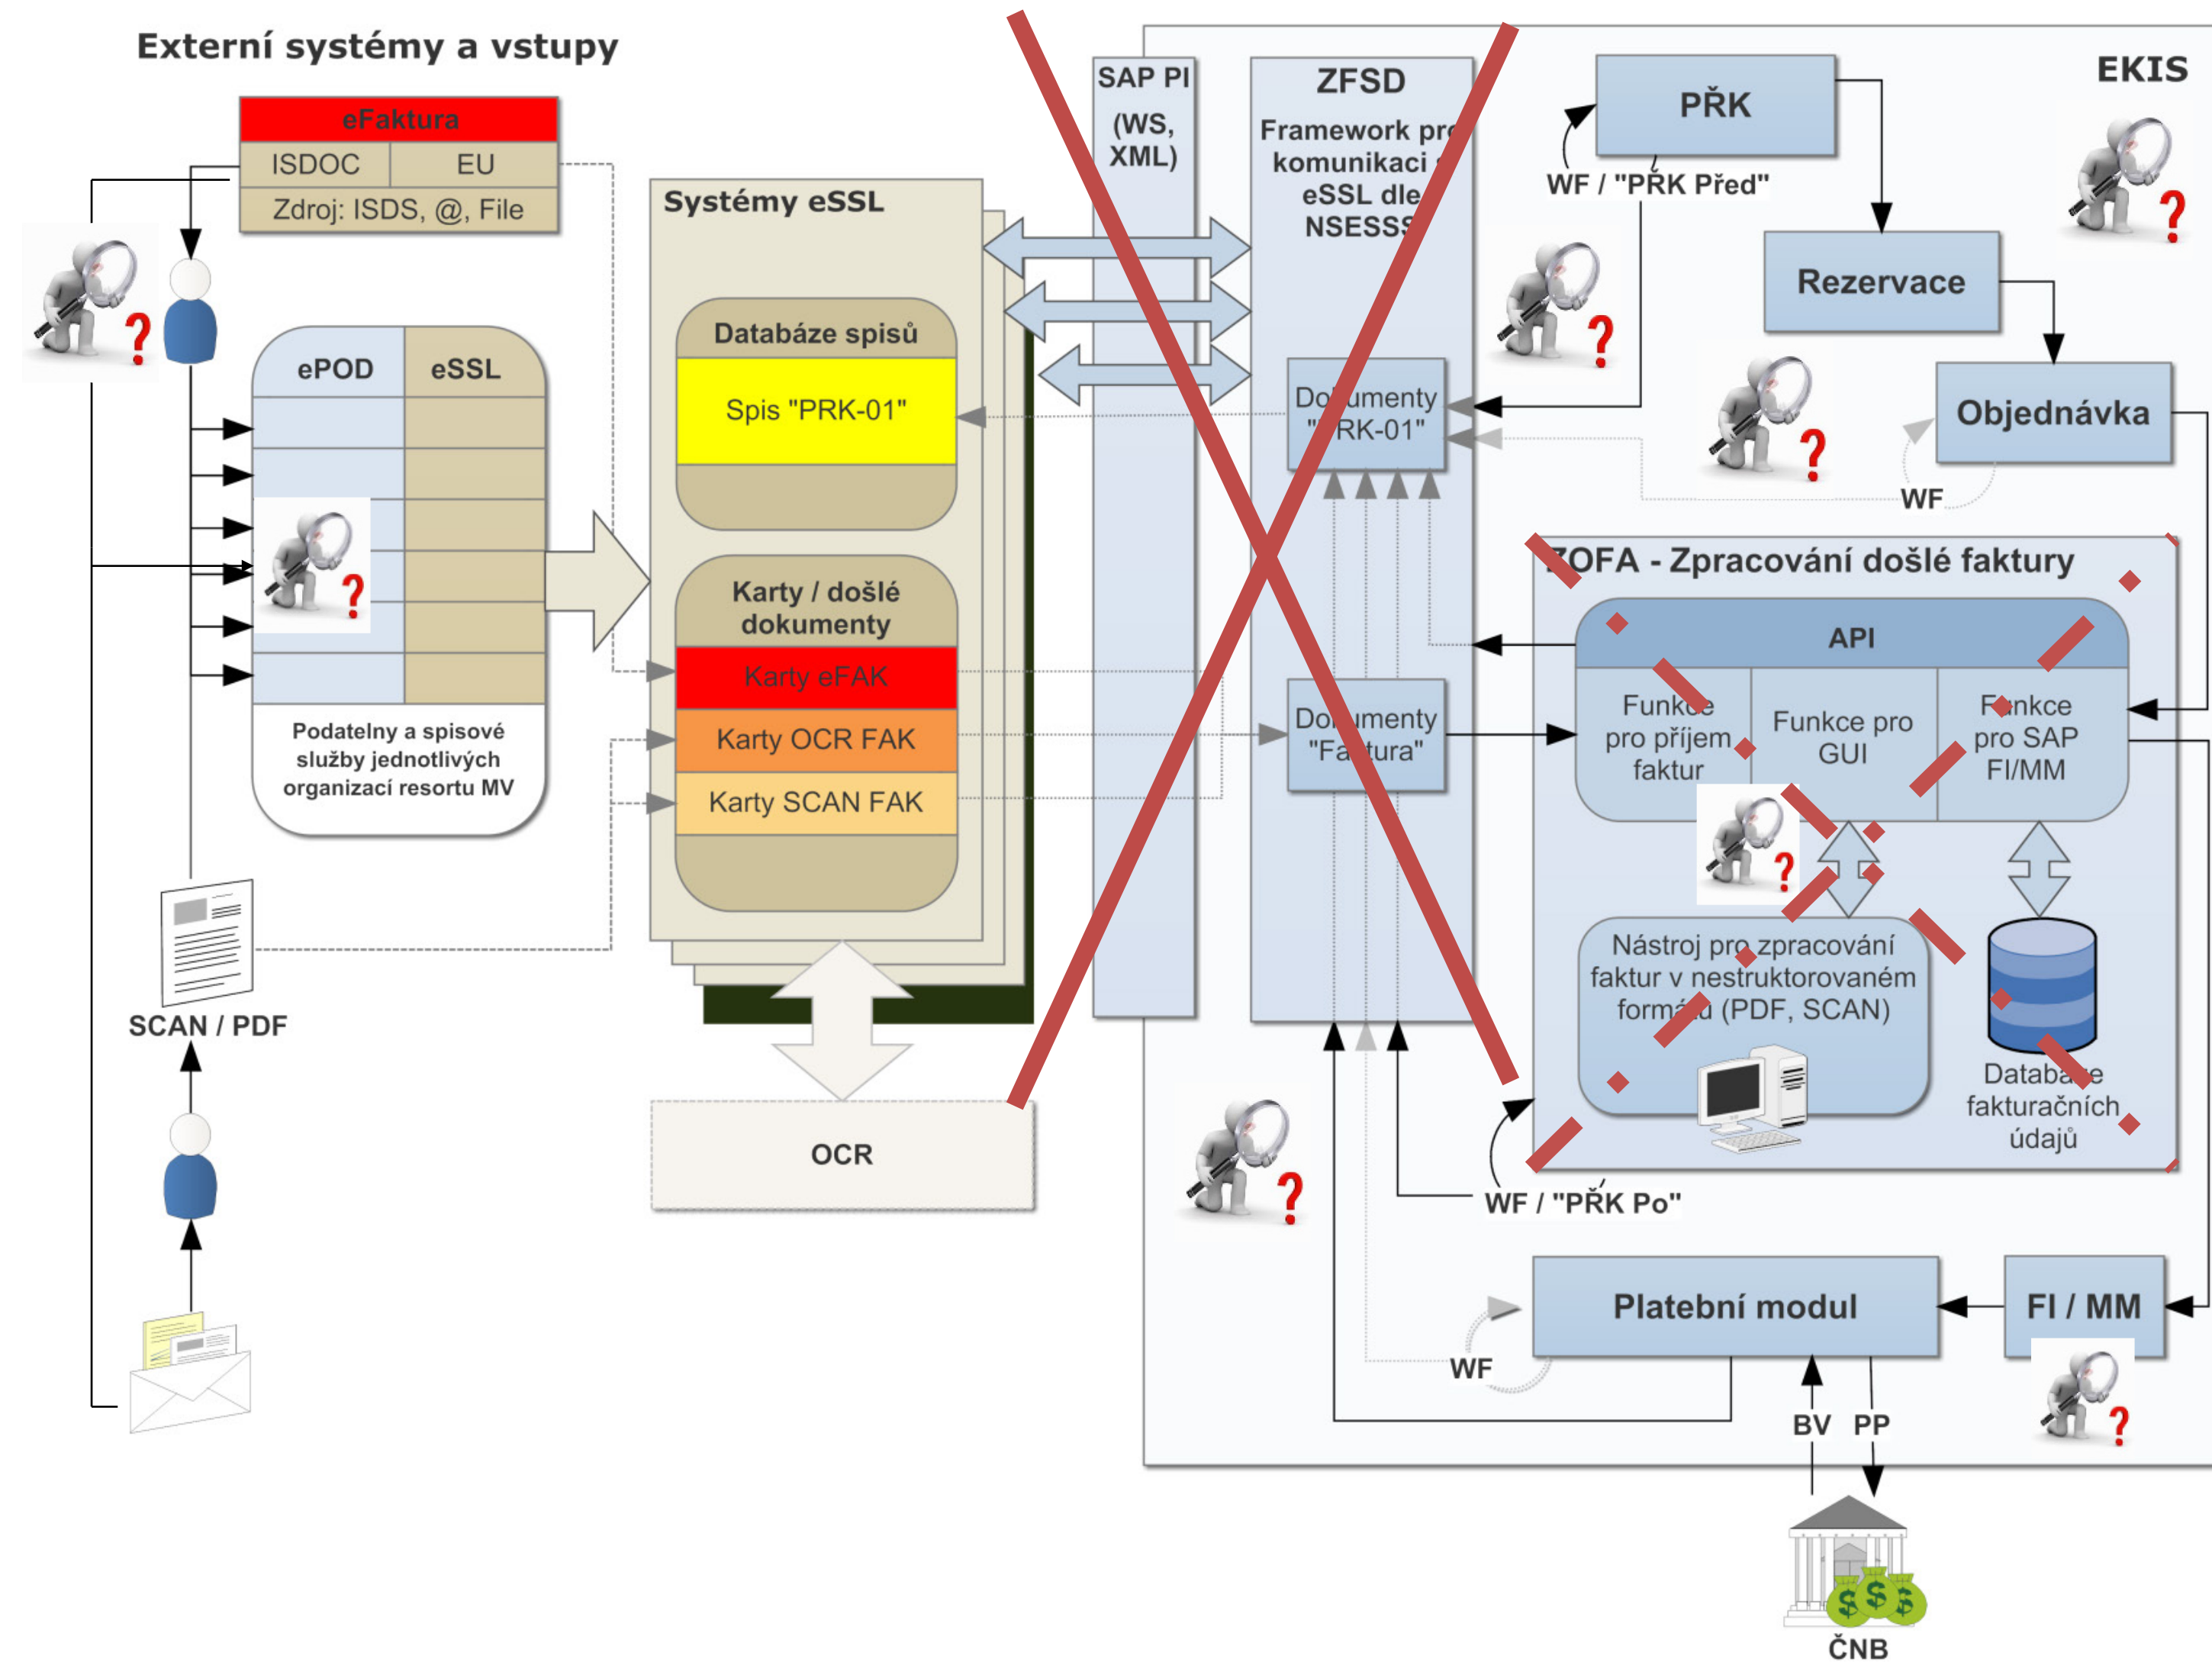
Externí systémy a vstupy

eFaktura

| ISDOC | EU |
|---|---|
| Zdroj: ISDS, @, File | |

ePOD

eSSL

Podatelny a spisové služby jednotlivých organizací resortu MV

SCAN / PDF

Systémy eSSL

Databáze spisů

Spis "PRK-01"

Karty / došlé dokumenty

Karty eFAK

Karty OCR FAK

Karty SCAN FAK

OCR

SAP PI (WS, XML)

ZFSD

Framework pro komunikaci s eSSL dle NSESSS

Dokumenty "PRK-01"

Dokumenty "Faktura"

EKIS

PŘK

WF / "PŘK Před"

Rezervace

Objednávka

WF

ZOFA - Zpracování došlé faktury

API

Funkce pro příjem faktur

Funkce pro GUI

Funkce pro SAP FI/MM

Nástroj pro zpracování faktur v nestrukturovaném formátu (PDF, SCAN)

Database fakturačních údajů

WF / "PŘK Po"

Platební modul

FI / MM

WF

BV

PP

ČNB